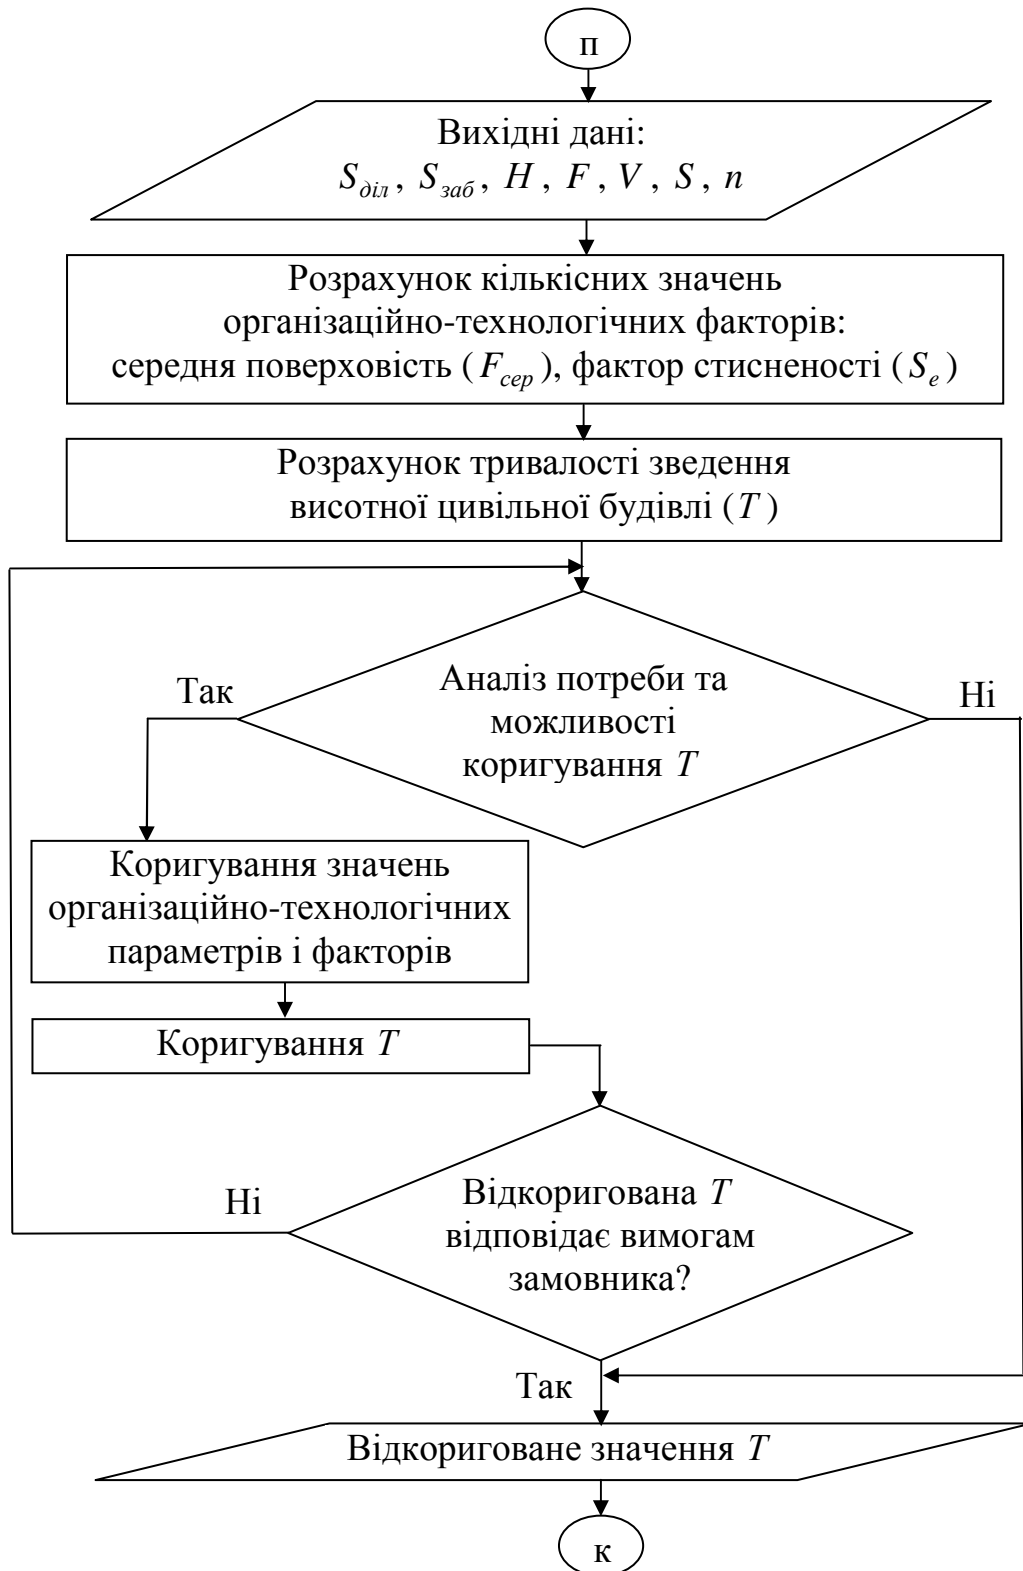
п

Вихідні дані:
$S_{діл}$, $S_{заб}$, $H$, $F$, $V$, $S$, $n$

Розрахунок кількісних значень організаційно-технологічних факторів: середня поверховість ($F_{сер}$), фактор стисненості ($S_e$)

Розрахунок тривалості зведення висотної цивільної будівлі ($T$)

Так

Аналіз потреби та можливості коригування $T$

Ні

Коригування значень організаційно-технологічних параметрів і факторів

Коригування $T$

Ні

Відкоригована $T$ відповідає вимогам замовника?

Так

Відкориговане значення $T$

к